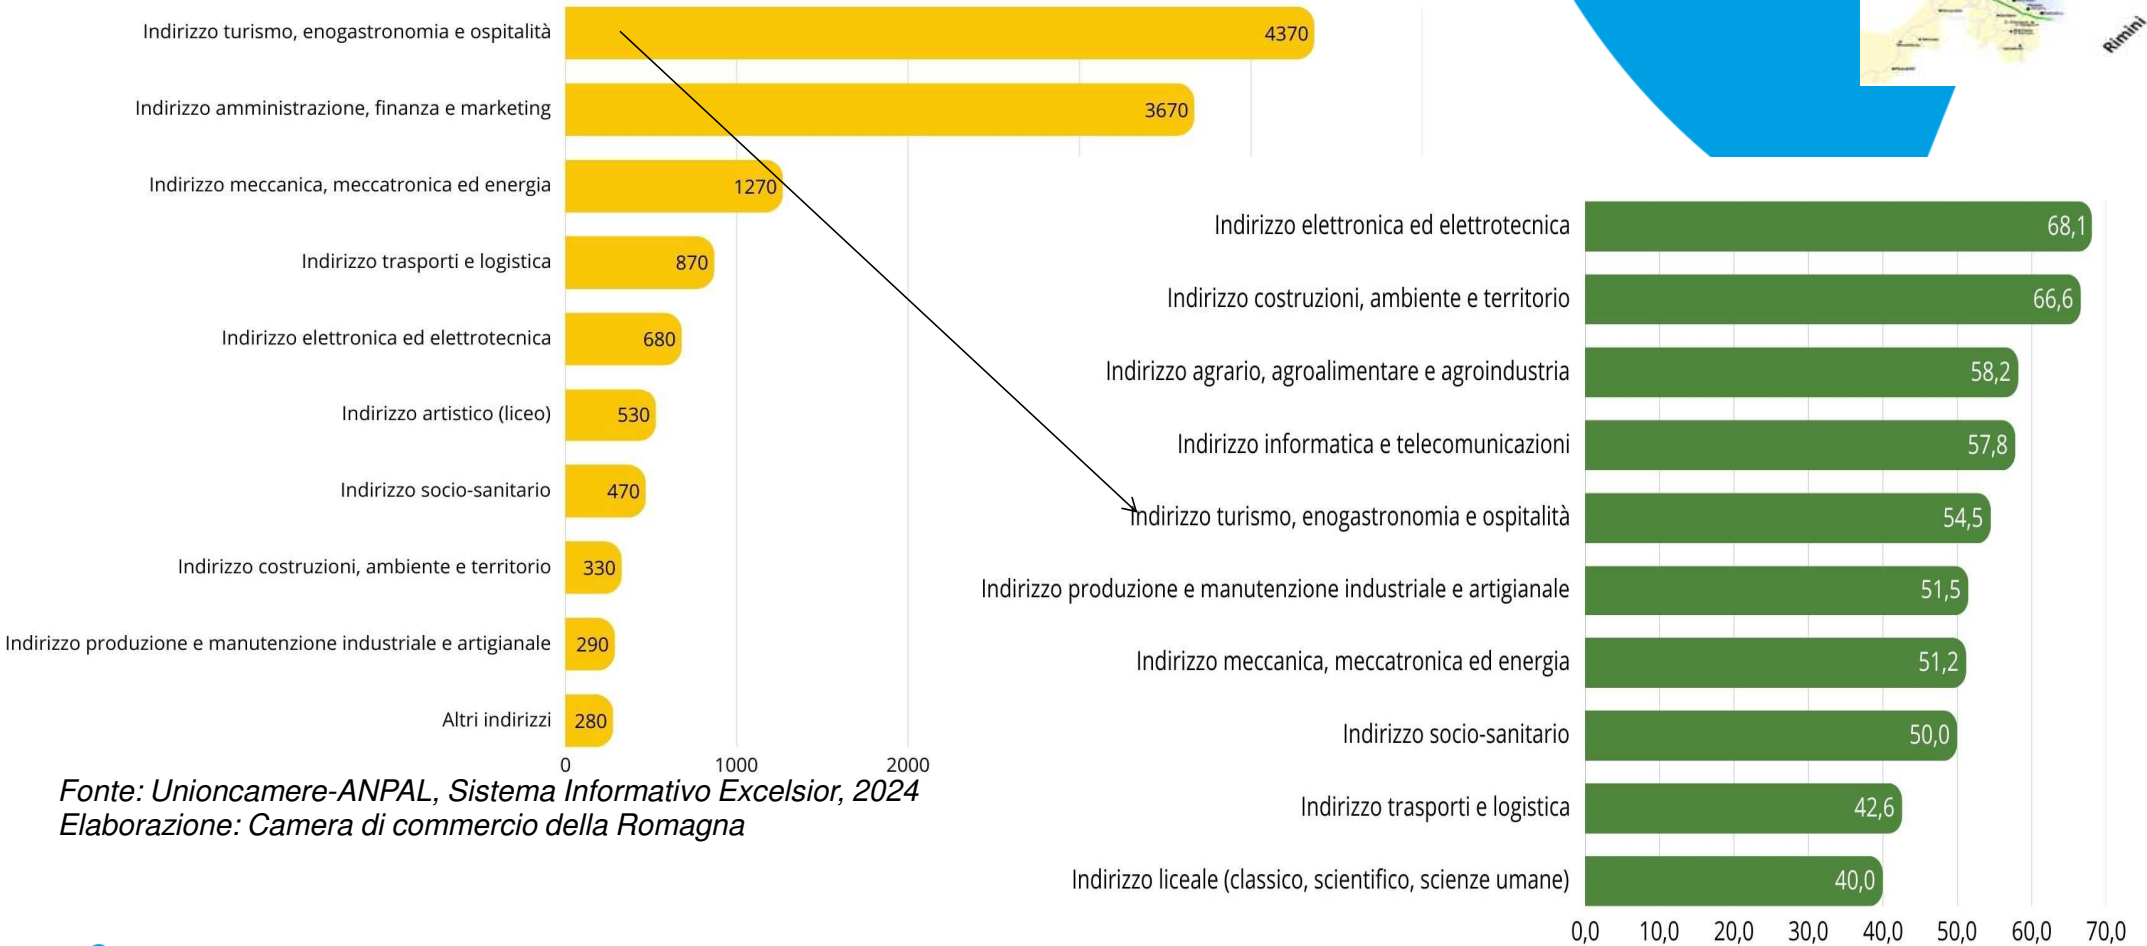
Indirizzo turismo, enogastronomia e ospitalità 4370
Indirizzo amministrazione, finanza e marketing 3670
Indirizzo meccanica, meccatronica ed energia 1270
Indirizzo trasporti e logistica 870
Indirizzo elettronica ed elettrotecnica 680
Indirizzo artistico (liceo) 530
Indirizzo socio-sanitario 470
Indirizzo costruzioni, ambiente e territorio 330
Indirizzo produzione e manutenzione industriale e artigianale 290
Altri indirizzi 280

0 1000 2000

Fonte: Unioncamere-ANPAL, Sistema Informativo Excelsior, 2024
Elaborazione: Camera di commercio della Romagna

Rimini

Indirizzo elettronica ed elettrotecnica 68,1
Indirizzo costruzioni, ambiente e territorio 66,6
Indirizzo agrario, agroalimentare e agroindustria 58,2
Indirizzo informatica e telecomunicazioni 57,8
Indirizzo turismo, enogastronomia e ospitalità 54,5
Indirizzo produzione e manutenzione industriale e artigianale 51,5
Indirizzo meccanica, meccatronica ed energia 51,2
Indirizzo socio-sanitario 50,0
Indirizzo trasporti e logistica 42,6
Indirizzo liceale (classico, scientifico, scienze umane) 40,0

0,0 10,0 20,0 30,0 40,0 50,0 60,0 70,0